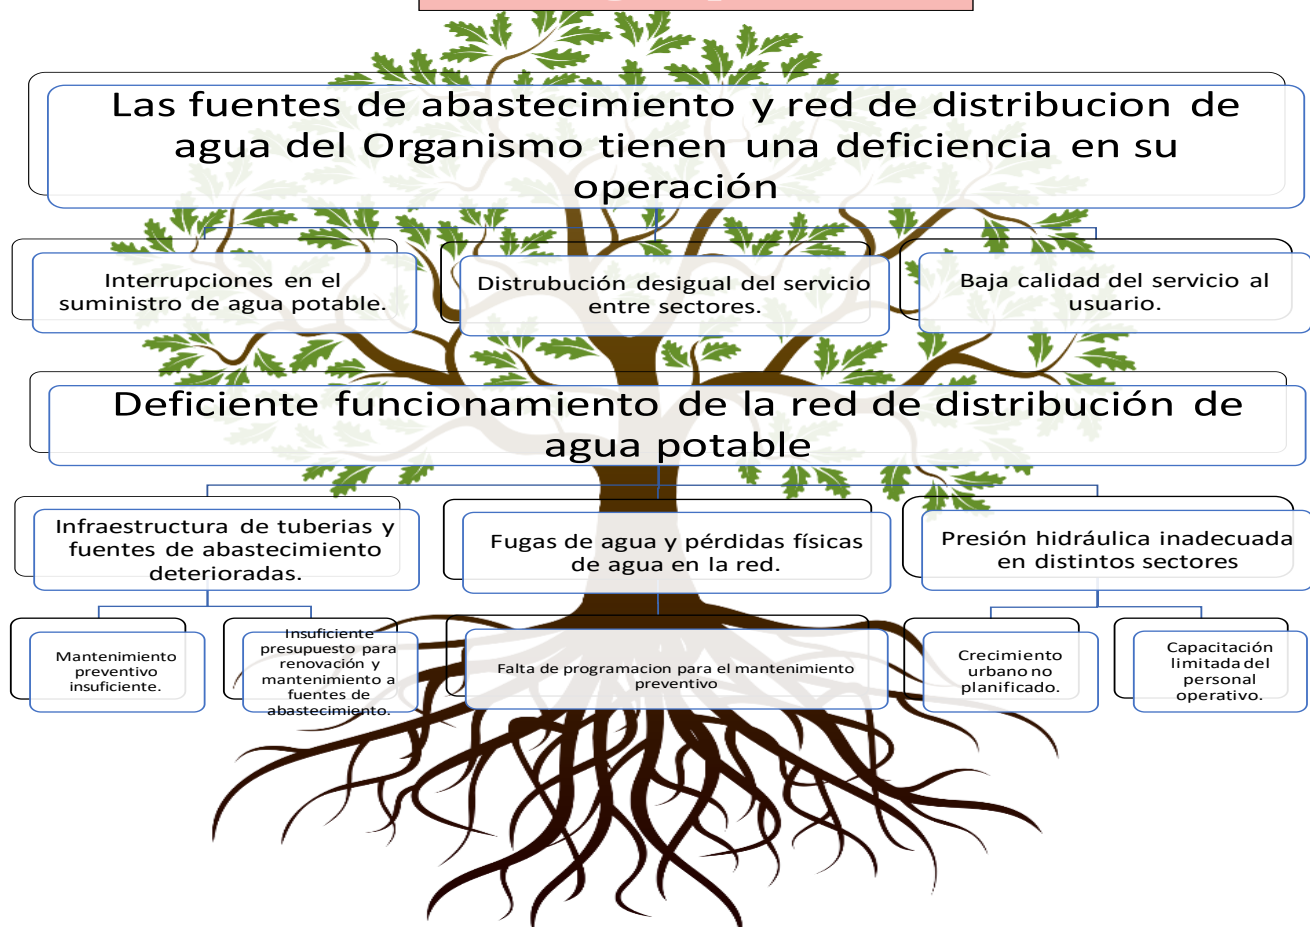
Las fuentes de abastecimiento y red de distribucion de agua del Organismo tienen una deficiencia en su operación

Interrupciones en el suministro de agua potable.

Distrubución desigual del servicio entre sectores.

Baja calidad del servicio al usuario.

Deficiente funcionamiento de la red de distribución de agua potable

Infraestructura de tuberias y fuentes de abastecimiento deterioradas.

Fugas de agua y pérdidas físicas de agua en la red.

Presión hidráulica inadecuada en distintos sectores

Mantenimiento preventivo insuficiente.

Insuficiente presupuesto para renovación y mantenimiento a fuentes de abastecimiento.

Falta de programacion para el mantenimiento preventivo

Crecimiento urbano no planificado.

Capacitación limitada del personal operativo.